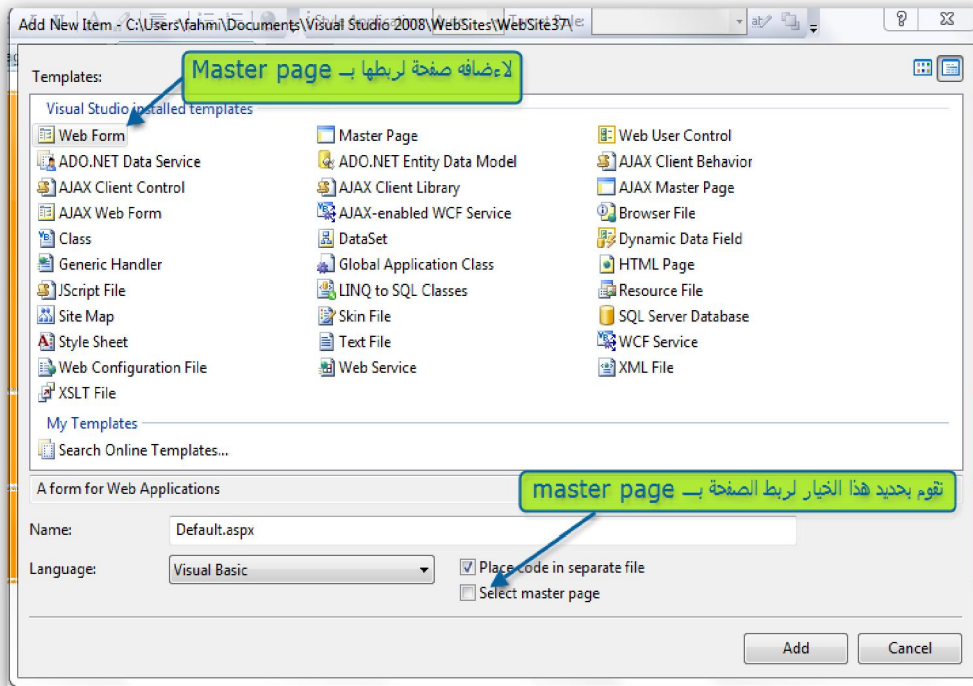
Add New Item - C:\Users\fahmi\Documents\Visual Studio 2008\WebSites\WebSite37\

Templates:

لاءضافه صفحة لربطها بـ Master page

Visual Studio installed templates

Web Form
ADO.NET Data Service
AJAX Client Control
AJAX Web Form
Class
Generic Handler
JScript File
Site Map
Style Sheet
Web Configuration File
XSLT File

Master Page
ADO.NET Entity Data Model
AJAX Client Library
AJAX-enabled WCF Service
DataSet
Global Application Class
LINQ to SQL Classes
Skin File
Text File
Web Service

Web User Control
AJAX Client Behavior
AJAX Master Page
Browser File
Dynamic Data Field
HTML Page
Resource File
SQL Server Database
WCF Service
XML File

My Templates

Search Online Templates...

A form for Web Applications

تقوم بتحديد هذا الخيار لربط الصفحة بـ master page

Name: Default.aspx

Language: Visual Basic

Place code in separate file
Select master page

Add
Cancel